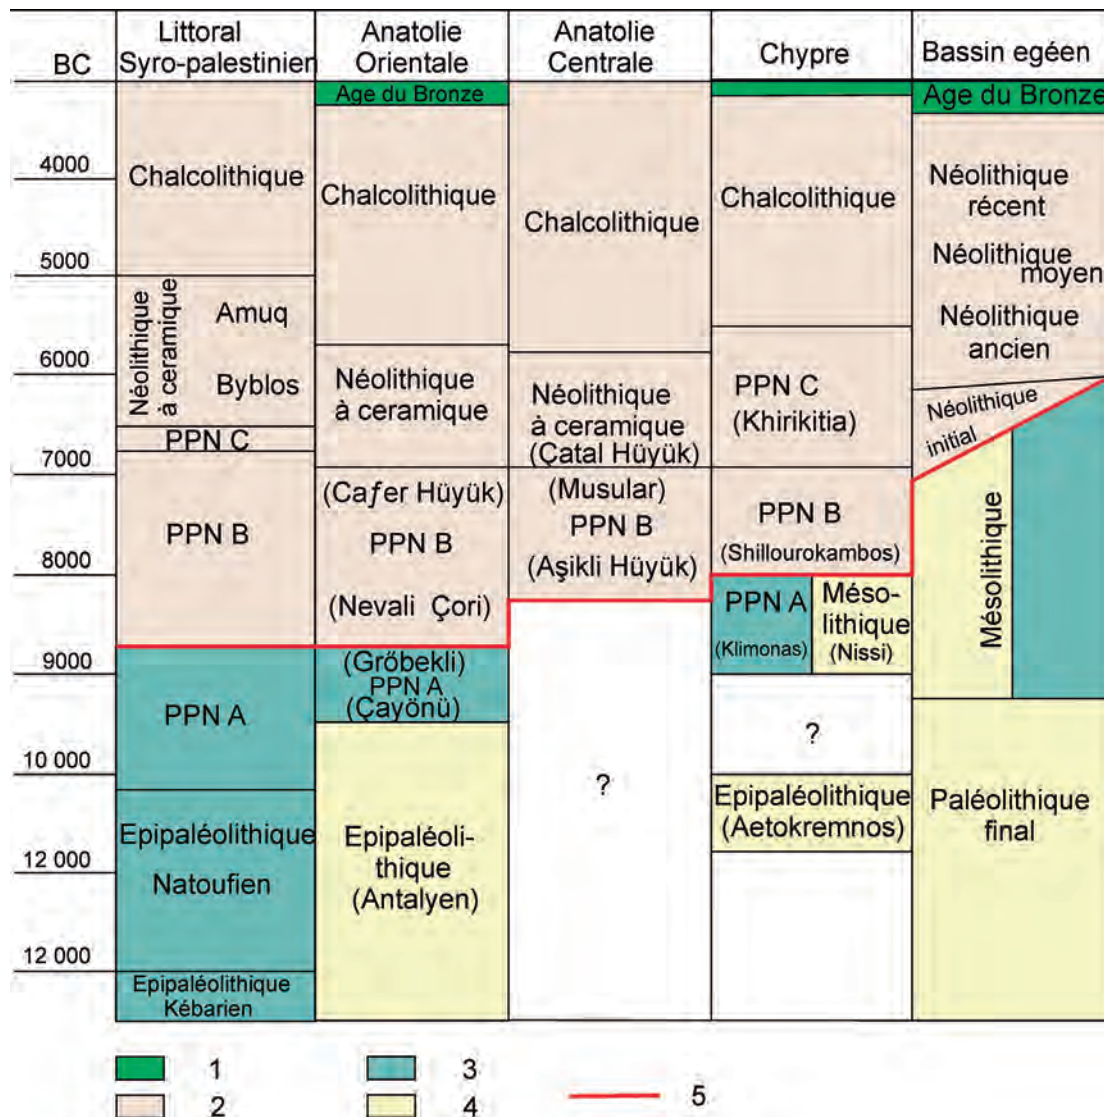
| BC | Littoral Syro-palestinien | Anatolie Orientale | Anatolie Centrale | Chypre | Bassin egéen |
|---|---|---|---|---|---|
| | | Age du Bronze | | | Age du Bronze |
| 4000 | Chalcolithique | Chalcolithique | Chalcolithique | Chalcolithique | Néolithique récent |
| 5000 | Néolithique à ceramique Amuq | | | | Néolithique moyen |
| 6000 | Byblos | Néolithique à ceramique | Néolithique à ceramique (Çatal Hüyük) | PPN C (Khirikitia) | Néolithique ancien |
| 7000 | PPN C | | | | Néolithique initial |
| 8000 | PPN B | (Cafer Hüyük) PPN B (Nevali Çori) | (Musular) PPN B (Aşikli Hüyük) | PPN B (Shillourokambos) | Mésolithique |
| 9000 | PPN A | (Grőbekli) PPN A (Çayönü) | ? | PPN A (Klimonas) / Méso-lithique (Nissi) | |
| 10 000 | | Epipaléoli-thique (Antalyen) | | ? | |
| 12 000 | Epipaléolithique Natoufien | | | Epipaléolithique (Aetokremnos) | Paléolithique final |
| 12 000 | Epipaléolithique Kébarien | | | | |

1
2
3
4
5